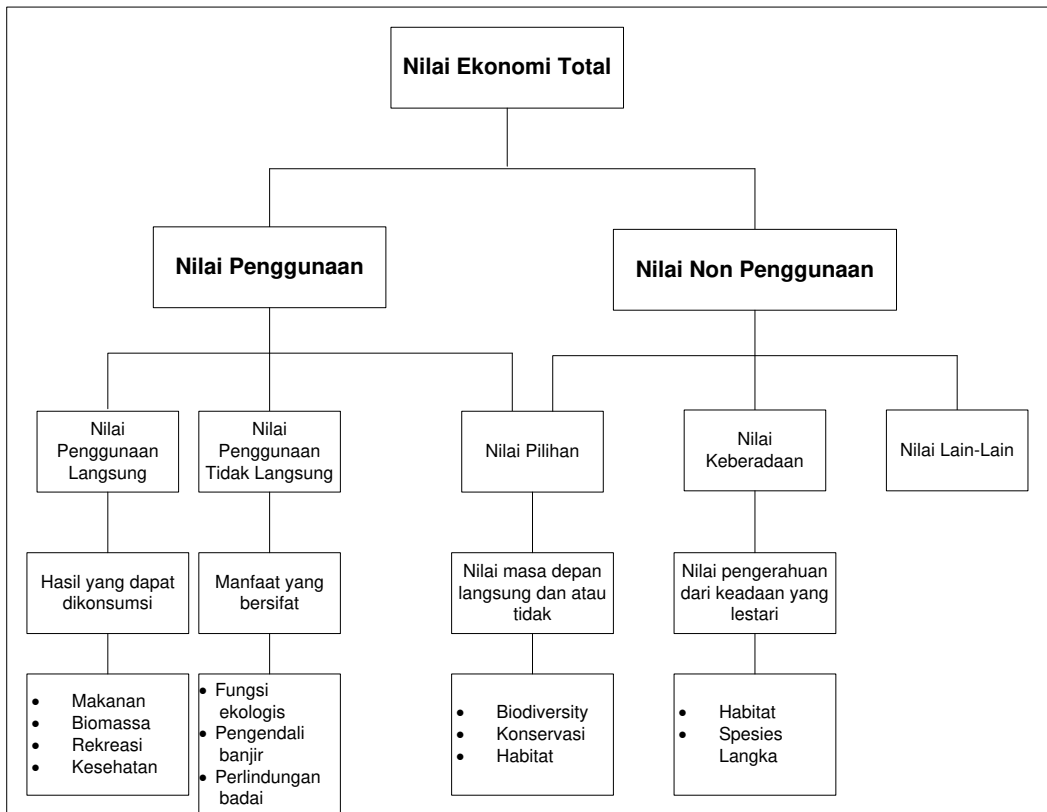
Nilai Ekonomi Total

Nilai Penggunaan

Nilai Non Penggunaan

Nilai Penggunaan Langsung

Hasil yang dapat dikonsumsi

- Makanan
- Biomassa
- Rekreasi
- Kesehatan

Nilai Penggunaan Tidak Langsung

Manfaat yang bersifat

- Fungsi ekologis
- Pengendali banjir
- Perlindungan badai

Nilai Pilihan

Nilai masa depan langsung dan atau tidak

- Biodiversity
- Konservasi
- Habitat

Nilai Keberadaan

Nilai pengerahuan dari keadaan yang lestari

- Habitat
- Spesies Langka

Nilai Lain-Lain